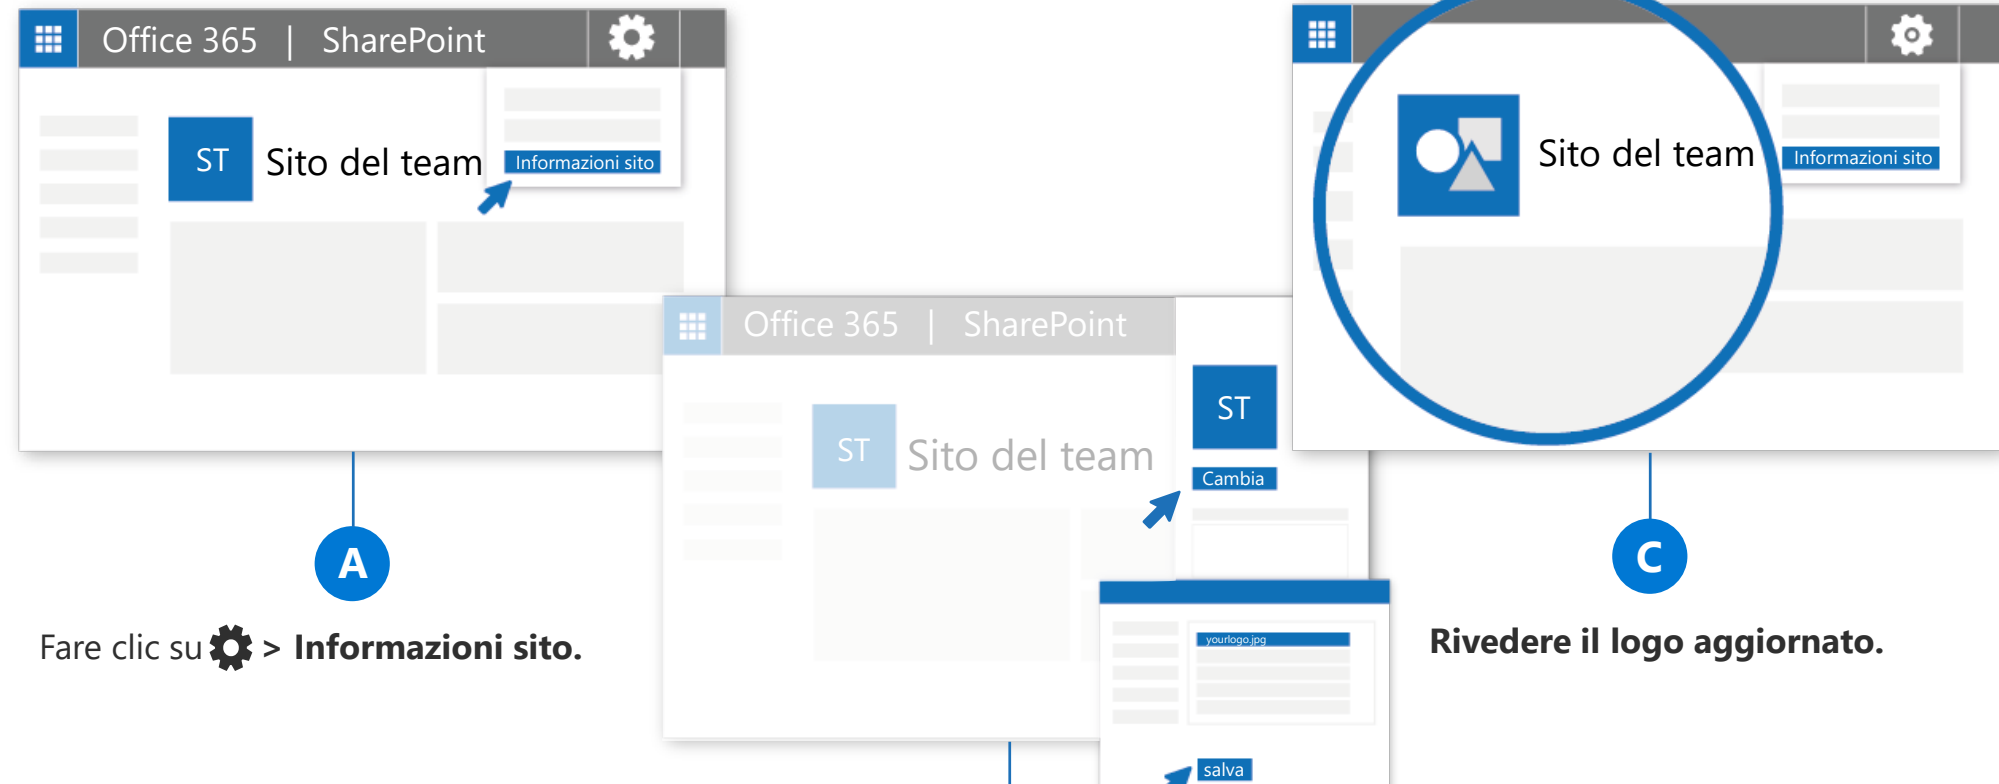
Office 365 | SharePoint

ST Sito del team

Informazioni sito

A

Fare clic su > **Informazioni sito.**

Office 365 | SharePoint

ST Sito del team

ST

Cambia

yourlogo.jpg

salva

Sito del team

Informazioni sito

C

**Rivedere il logo aggiornato.**